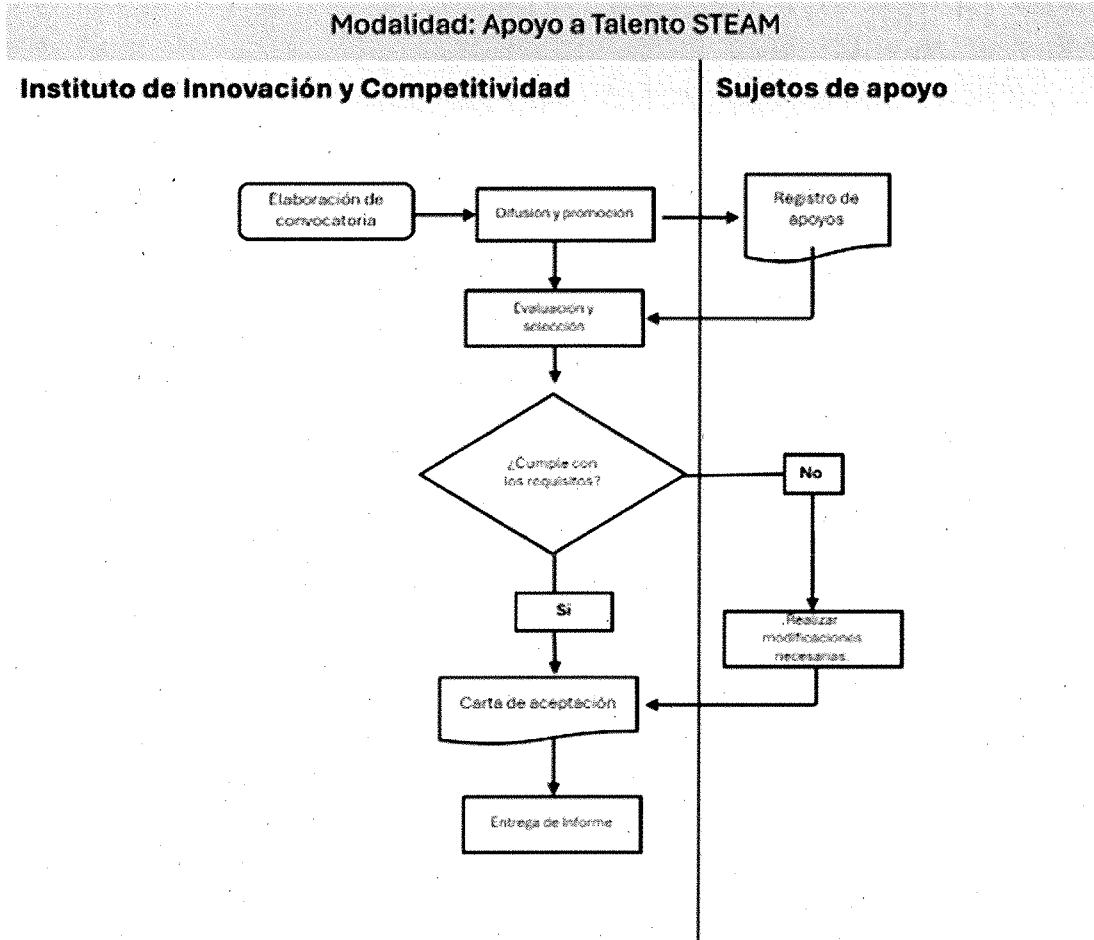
Modalidad: Apoyo a Talento STEAM

Instituto de Innovación y Competitividad

Sujetos de apoyo

Elaboración de convocatoria

Difusión y promoción

Registro de apoyos

Evaluación y selección

¿Cumple con los requisitos?

No

Si

Realizar modificaciones necesarias

Carta de aceptación

Entrega de informe